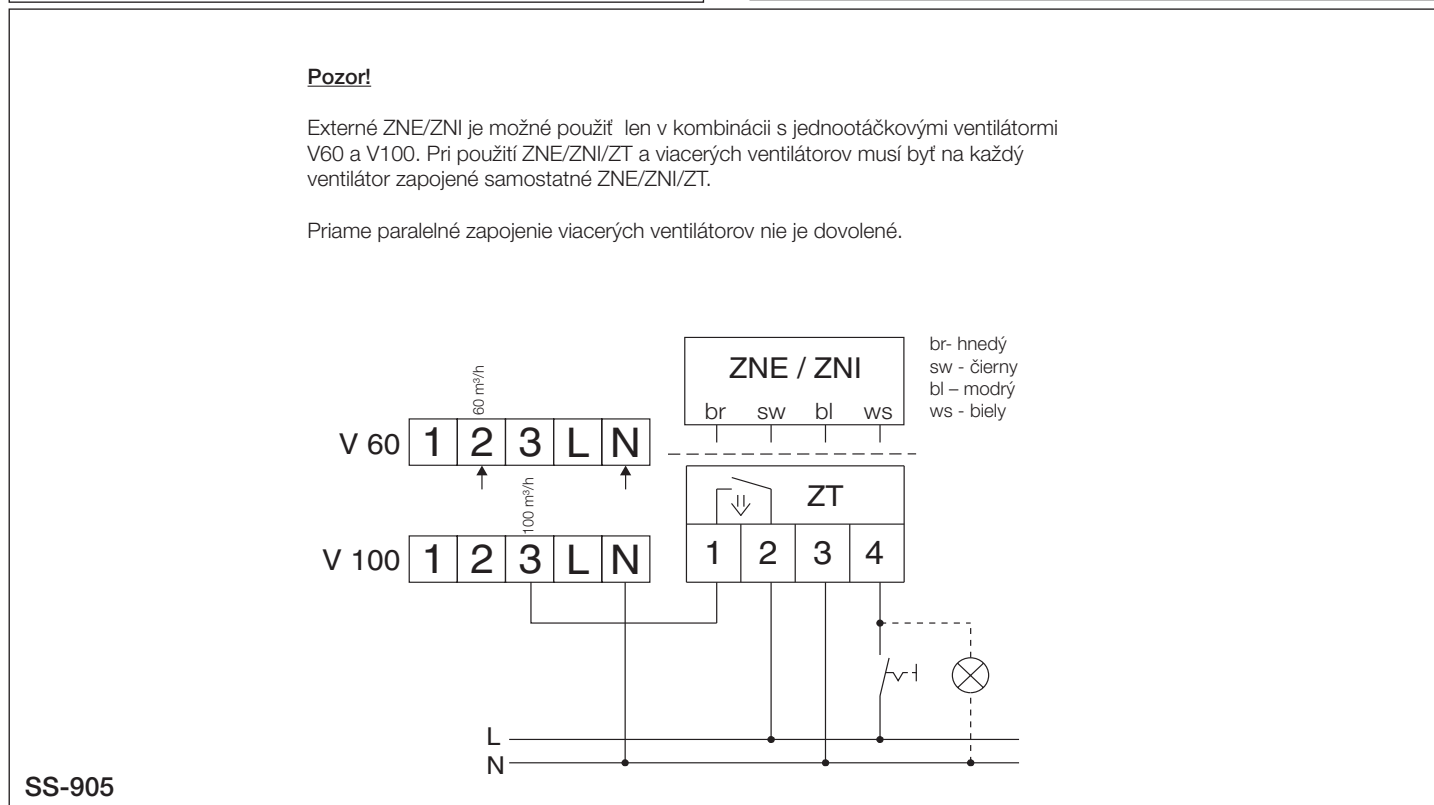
Pozor!

Externé ZNE/ZNI je možné použiť len v kombinácii s jednootáčkovými ventilátormi V60 a V100. Pri použití ZNE/ZNI/ZT a viacerých ventilátorov musí byť na každý ventilátor zapojené samostatné ZNE/ZNI/ZT.

Priame paralelné zapojenie viacerých ventilátorov nie je dovolené.

br- hnedý
sw - čierny
bl – modrý
ws - biely

ZNE / ZNI
br sw bl ws

60 m³/h
V 60 1 2 3 L N

100 m³/h
V 100 1 2 3 L N

ZT
1 2 3 4

L
N

SS-905